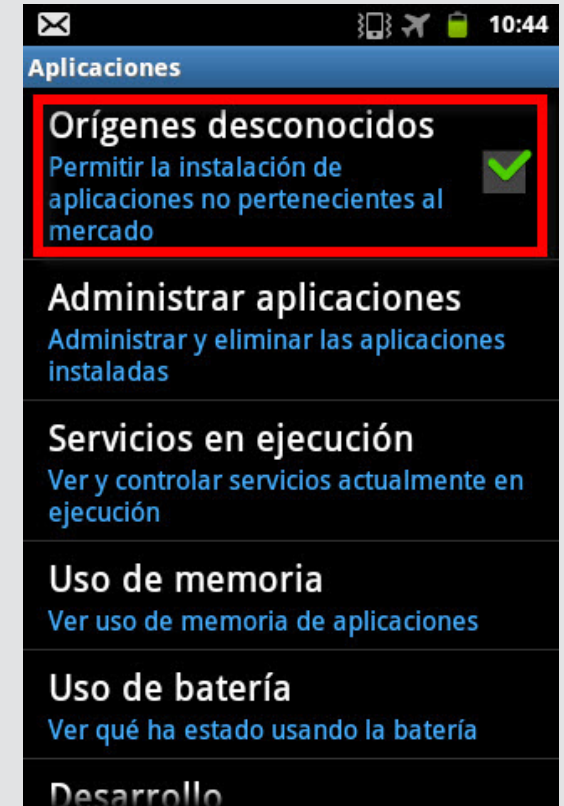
10:44

Aplicaciones

Orígenes desconocidos
Permitir la instalación de aplicaciones no pertenecientes al mercado

Administrar aplicaciones
Administrar y eliminar las aplicaciones instaladas

Servicios en ejecución
Ver y controlar servicios actualmente en ejecución

Uso de memoria
Ver uso de memoria de aplicaciones

Uso de batería
Ver qué ha estado usando la batería

Desarrollo